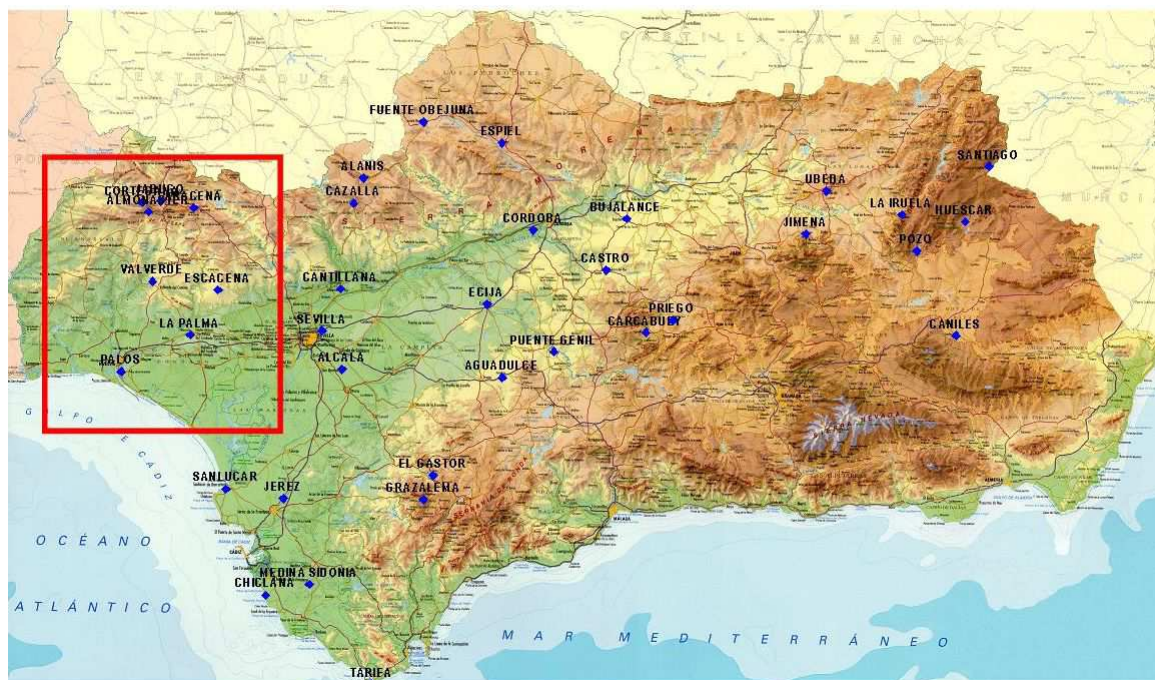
CASTILLA LA MANCHA
EXTREMADURA
PORTUGAL
MURCIA
FUENTE OBEJUNA
ESPIEL
ALANIS
CAZALLA
CORTEGANA
JABUGO
ALMONASTER
ARACENA
SANTIAGO
UBEDA
LA IRUELA
HUESCAR
JIMENA
POZO
CORDOBA
BUJALANCE
CASTRO
VALVERDE
ESCACENA
CANTILLANA
ECIJA
PRIEGO
CARCABUEY
LA PALMA
SEVILLA
CANILES
PUENTE GENIL
PALOS
ALCALA
AGUADULCE
GOLFO DE CADIZ
EL GASTOR
SANLUCAR
JEREZ
GRAZALEMA
OCÉANO
MEDINA SIDONIA
CHICLANA
ATLÁNTICO
MAR MEDITERRÁNEO
TARIFA